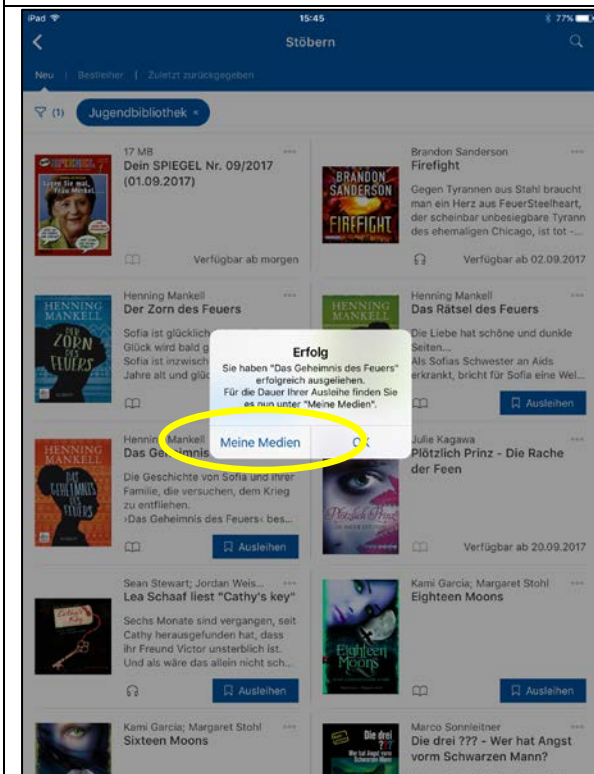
iPad 15:45 77%

Stöbern

Neu | Bestleiher | Zuletzt zurückgegeben

(1) Jugendbibliothek ×

SPIEGEL
17 MB
Dein SPIEGEL Nr. 09/2017 (01.09.2017)
Verfügbar ab morgen

Brandon Sanderson
Firefight
Gegen Tyrannen aus Stahl braucht man ein Herz aus FeuerStellheart, der scheinbar unbesiegbare Tyrann des ehemaligen Chicago, ist tot -...
Verfügbar ab 02.09.2017

Henning Mankell
Der Zorn des Feuers
Sofia ist glücklich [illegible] Glück wird bald g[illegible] Sofia ist inzwisch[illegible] Jahre alt und glüc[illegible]

Henning Mankell
Das Rätsel des Feuers
Die Liebe hat schöne und dunkle Seiten...
Als Sofias Schwester an Aids erkrankt, bricht für Sofia eine Wel...
Ausleihen

Erfolg
Sie haben "Das Geheimnis des Feuers" erfolgreich ausgeliehen.
Für die Dauer Ihrer Ausleihe finden Sie es nun unter "Meine Medien".
Meine Medien OK

Henning Mankell
Das Geheimnis des Feuers
Die Geschichte von Sofia und ihrer Familie, die versuchen, dem Krieg zu entfliehen.
›Das Geheimnis des Feuers‹ bes...
Ausleihen

Julie Kagawa
Plötzlich Prinz - Die Rache der Feen
Verfügbar ab 20.09.2017

Sean Stewart; Jordan Weis...
Lea Schaaf liest "Cathy's key"
Sechs Monate sind vergangen, seit Cathy herausgefunden hat, dass ihr Freund Victor unsterblich ist. Und als wäre das allein nicht sch...
Ausleihen

Kami Garcia; Margaret Stohl
Eighteen Moons
Ausleihen

Kami Garcia; Margaret Stohl
Sixteen Moons

Marco Sonnleitner
Die drei ??? - Wer hat Angst vorm Schwarzen Mann?